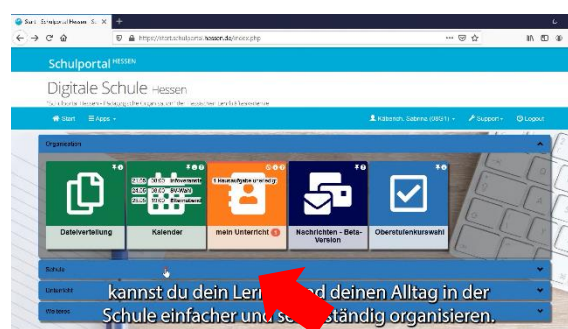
Start · Schulportal Hessen · S... ×

https://start.schulportal.hessen.de/index.php

Schulportal HESSEN

Digitale Schule Hessen

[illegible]

Start Apps

Kätterich, Sabrina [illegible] Support Logout

Organisation

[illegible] Notenkonferenz
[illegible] SV-Wahl
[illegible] Elternabend

1 Hausaufgabe unerledigt

Dateiverteilung

Kalender

mein Unterricht 1

Nachrichten - Beta-Version

Oberstufenkurswahl

Schule

Unterricht

Weiteres

kannst du dein Lern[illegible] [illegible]d deinen Alltag in der Schule einfacher und se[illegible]ständig organisieren.